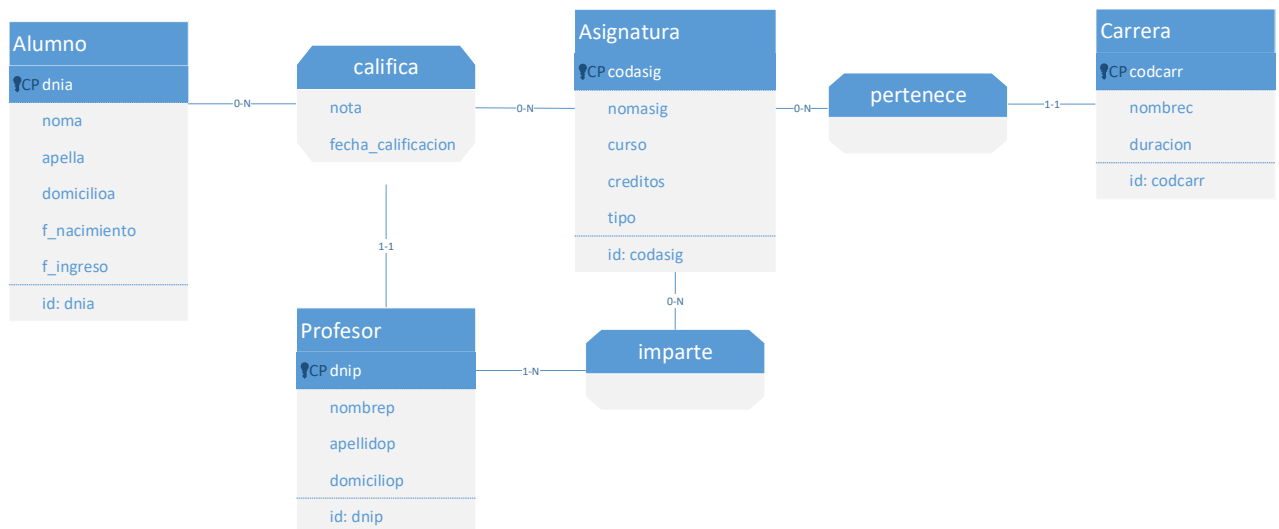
Alumno

CP dnia

noma

apella

domicilioa

f_nacimiento

f_ingreso

id: dnia

0-N

califica

nota

fecha_calificacion

0-N

Asignatura

CP codasig

nomasig

curso

creditos

tipo

id: codasig

0-N

pertenece

1-1

Carrera

CP codcarr

nombrec

duracion

id: codcarr

1-1

0-N

Profesor

CP dnip

nombrep

apellidop

domiciliop

id: dnip

1-N

imparte